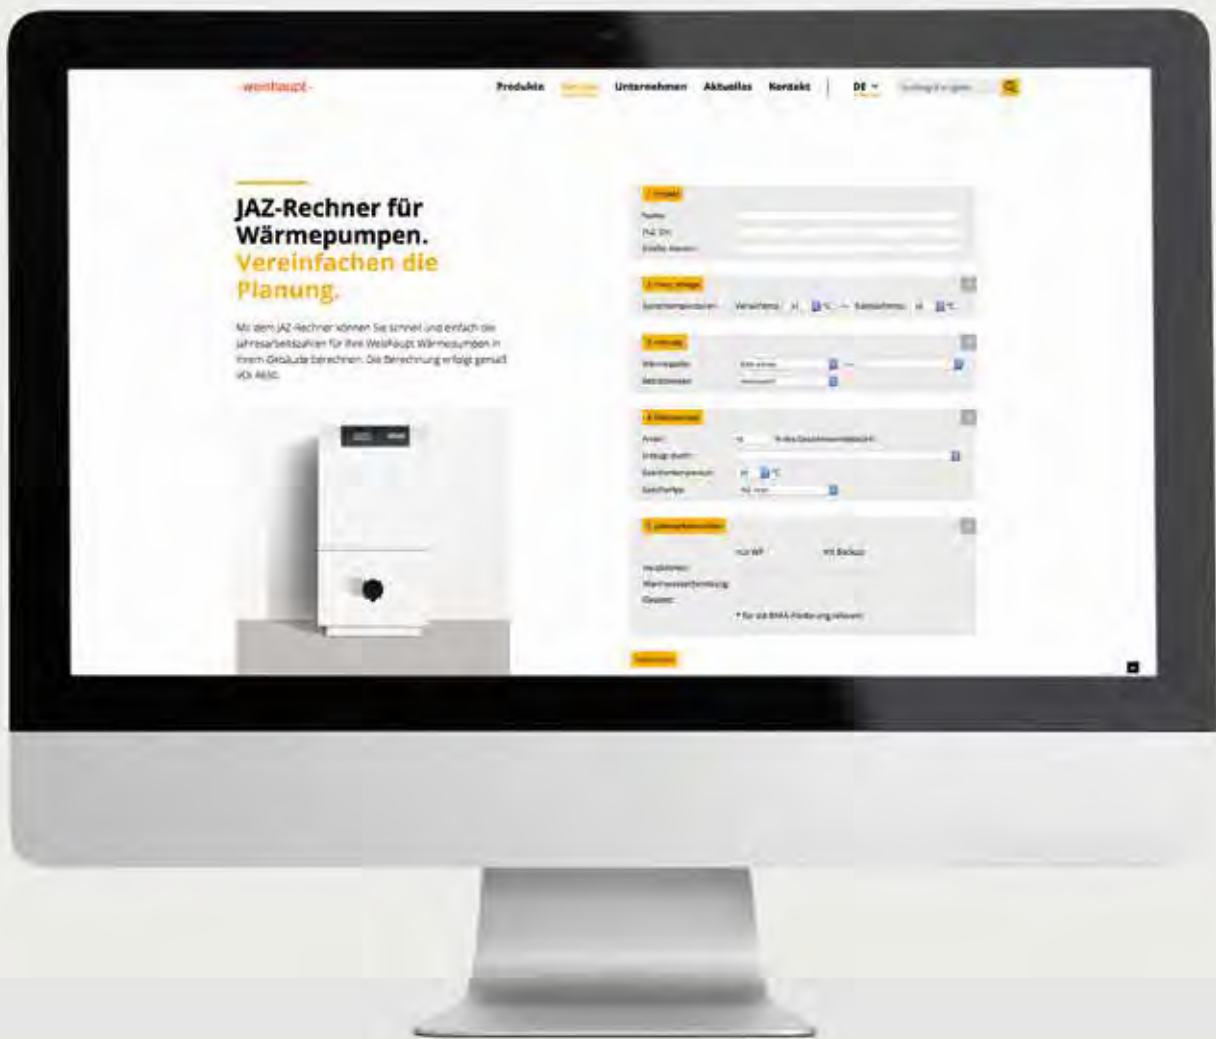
-weishaupt-

Produkte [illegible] Unternehmen Aktuelles Kontakt DE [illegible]

JAZ-Rechner für Wärmepumpen. Vereinfachen die Planung.

Mit dem JAZ-Rechner können Sie schnell und einfach die Jahresarbeitszahlen für Ihre Weishaupt Wärmepumpen in Ihrem Gebäude berechnen. Die Berechnung erfolgt gemäß VDI 4650.

1. Projekt
Name:
PLZ, Ort:
Erstellt, Datum:

2. Heizanlage
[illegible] Vorlauftemp. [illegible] °C — Rücklauftemp. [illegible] °C

3. Heizung
Wärmequelle:
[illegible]

4. Warmwasser
Anteil: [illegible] % des Gesamtwärmebedarfs
Erzeugt durch:
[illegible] °C
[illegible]

5. Jahresarbeitszahlen
nur WP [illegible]
Heizbetrieb:
Warmwasserbereitung:
Gesamt:
* für die BAFA-Förderung relevant

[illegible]